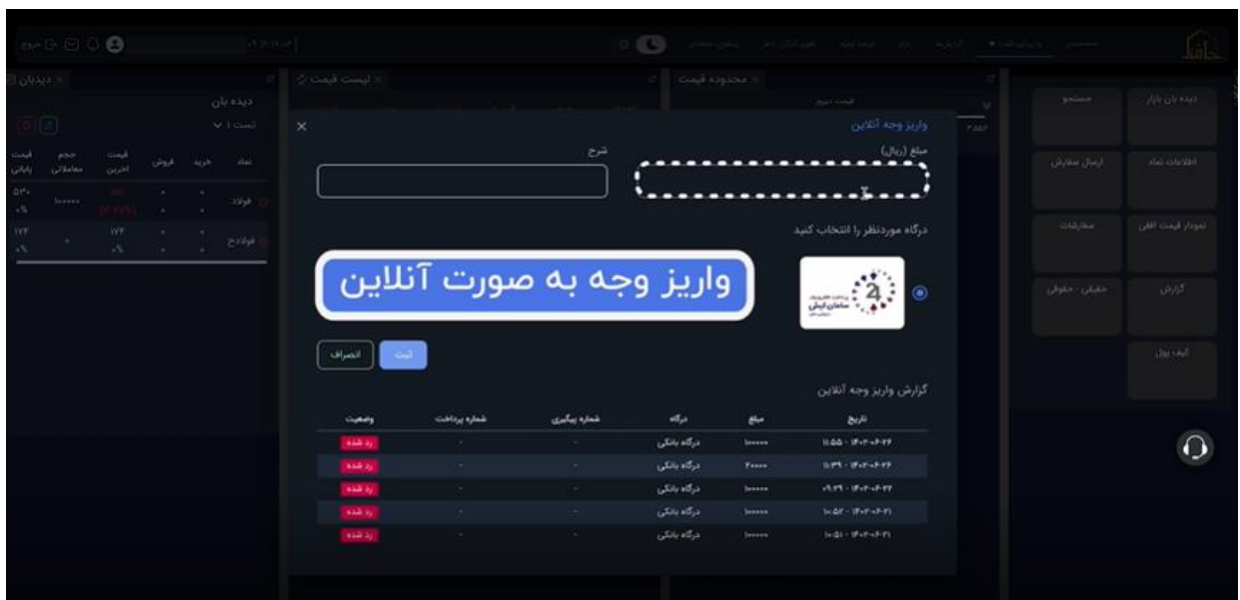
خروج

دیده بان بازار | جستجو
اطلاعات نماد | ارسال سفارش
نمودار قیمت افقی | سفارشات
گزارش | حقیقی - حقوقی
کیف پول

محدوده قیمت
لیست قیمت
دیدبان

دیده بان
تست ۱

| نماد | خرید | فروش | قیمت آخرین | حجم معاملات | قیمت پایانی |
|---|---|---|---|---|---|
| فولاد | ۰ | ۰ | | ۱۰۰۰۰۰ | ۵۳۰ ۰% |
| فولاخ | ۰ | ۰ | ۱۷۴ ۰% | ۰ | ۱۷۴ ۰% |

واریز وجه آنلاین
مبلغ (ریال)
شرح
درگاه موردنظر را انتخاب کنید
واریز وجه به صورت آنلاین
پرداخت الکترونیک سامان کیش
ثبت
انصراف

گزارش واریز وجه آنلاین

| تاریخ | مبلغ | درگاه | شماره پیگیری | شماره پرداخت | وضعیت |
|---|---|---|---|---|---|
| ۱۱:۵۵ - ۱۴۰۲-۰۶-۲۶ | ۱۰۰۰۰۰ | درگاه بانکی | - | - | رد شده |
| ۱۱:۳۹ - ۱۴۰۲-۰۶-۲۶ | ۲۰۰۰۰۰ | درگاه بانکی | - | - | رد شده |
| ۰۹:۲۹ - ۱۴۰۲-۰۶-۲۲ | ۱۰۰۰۰۰ | درگاه بانکی | - | - | رد شده |
| ۱۰:۵۲ - ۱۴۰۲-۰۶-۲۱ | ۱۰۰۰۰۰ | درگاه بانکی | - | - | رد شده |
| ۱۰:۵۱ - ۱۴۰۲-۰۶-۲۱ | ۱۰۰۰۰۰ | درگاه بانکی | - | - | رد شده |